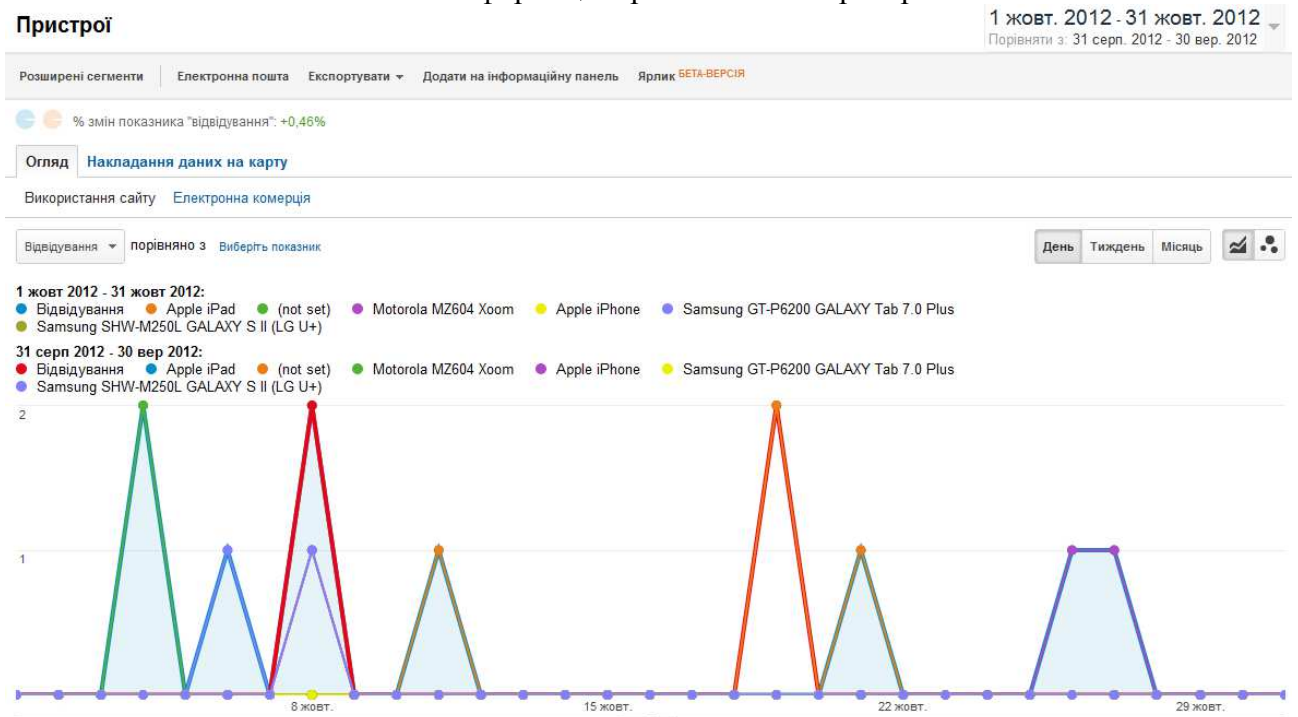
Пристрої

1 жовт. 2012 - 31 жовт. 2012
Порівняти з: 31 серп. 2012 - 30 вер. 2012

Розширені сегменти | Електронна пошта | Експортувати ▾ | Додати на інформаційну панель | Ярлик БЕТА-ВЕРСІЯ

% змін показника "відвідування": +0,46%

Огляд | Накладання даних на карту

Використання сайту | Електронна комерція

Відвідування ▾ порівняно з Виберіть показник

День | Тиждень | Місяць

1 жовт 2012 - 31 жовт 2012:
Відвідування · Apple iPad · (not set) · Motorola MZ604 Xoom · Apple iPhone · Samsung GT-P6200 GALAXY Tab 7.0 Plus · Samsung SHW-M250L GALAXY S II (LG U+)

31 серп 2012 - 30 вер 2012:
Відвідування · Apple iPad · (not set) · Motorola MZ604 Xoom · Apple iPhone · Samsung GT-P6200 GALAXY Tab 7.0 Plus · Samsung SHW-M250L GALAXY S II (LG U+)

2
1

8 жовт. | 15 жовт. | 22 жовт. | 29 жовт.